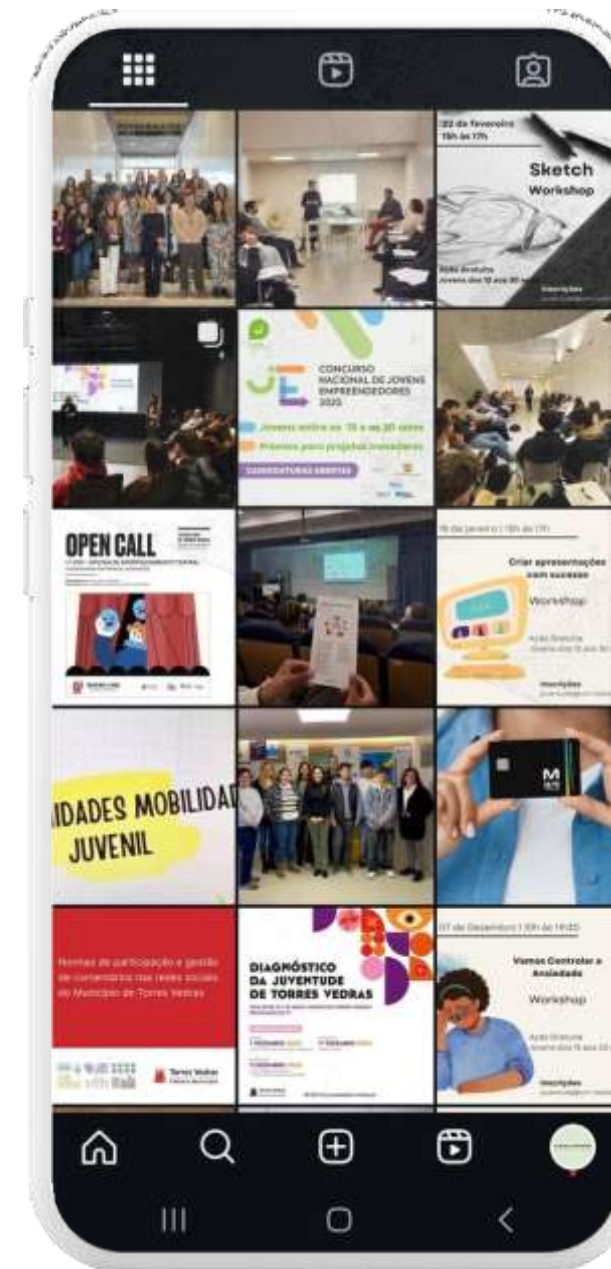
22 de fevereiro
15h às 17h

Sketch
Workshop

Ação Gratuita
Jovens dos 15 aos 30 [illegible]

Inscrições

CONCURSO NACIONAL DE JOVENS EMPREENDEDORES 2025

Jovens entre os 15 e os 30 anos
Prémios para projetos inovadores

CANDIDATURAS ABERTAS

OPEN CALL

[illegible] de janeiro | 15h às 17h

Criar apresentações com sucesso

Workshop

Ação Gratuita
Jovens dos 15 aos 30 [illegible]

Inscrições

IDADES MOBILIDAD
JUVENIL

M

Normas de participação e gestão de comentários nas redes sociais do Município de Torres Vedras

Torres Vedras

DIAGNÓSTICO DA JUVENTUDE DE TORRES VEDRAS

07 de Dezembro | 10h às 18h00

Vamos Controlar a Ansiedade

Workshop

Ação Gratuita
Jovens dos 15 aos 30 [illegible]

Inscrições